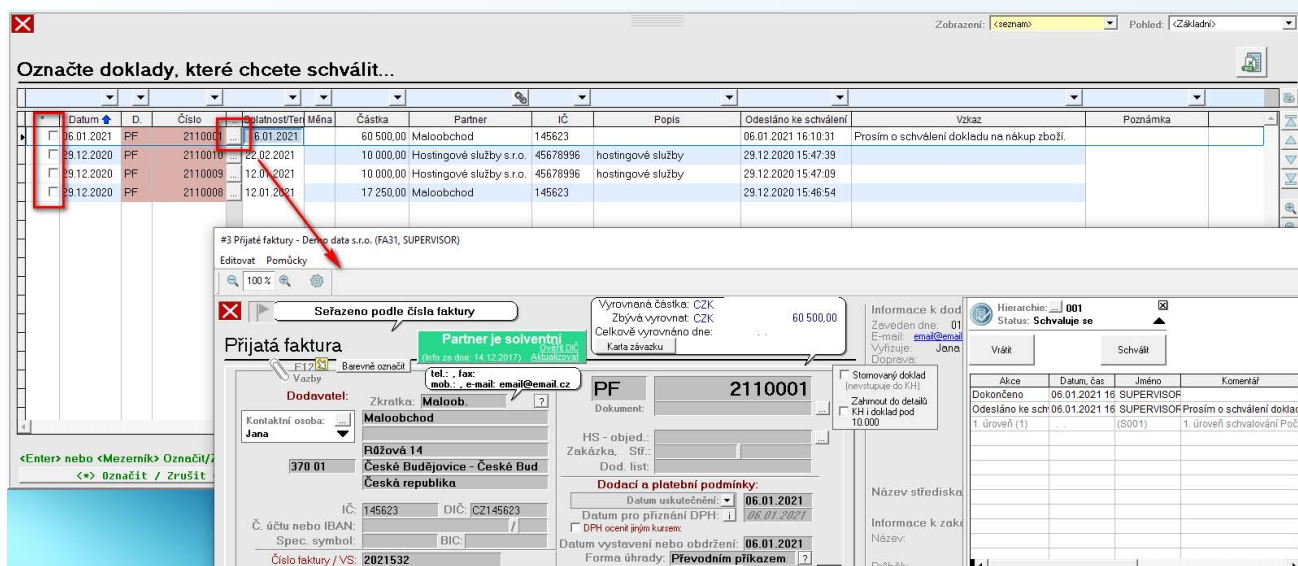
Zobrazení: <seznam> Pohled: <Základní>

Označte doklady, které chcete schválit...

| * | Datum | D. | Číslo | | Splatnost/Ter | Měna | Částka | Partner | IČ | Popis | Odesláno ke schválení | Vzkaz | Poznámka |
|---|---|---|---|---|---|---|---|---|---|---|---|---|---|
| | 06.01.2021 | PF | 2110001 | ... | 06.01.2021 | | 60 500,00 | Maloobchod | 145623 | | 06.01.2021 16:10:31 | Prosím o schválení dokladu na nákup zboží. | |
| | 29.12.2020 | PF | 2110010 | ... | 22.02.2021 | | 10 000,00 | Hostingové služby s.r.o. | 45678996 | hostingové služby | 29.12.2020 15:47:39 | | |
| | 29.12.2020 | PF | 2110009 | ... | 12.01.2021 | | 10 000,00 | Hostingové služby s.r.o. | 45678996 | hostingové služby | 29.12.2020 15:47:09 | | |
| | 29.12.2020 | PF | 2110008 | ... | 12.01.2021 | | 17 250,00 | Maloobchod | 145623 | | 29.12.2020 15:46:54 | | |

<Enter> nebo <Mezerník> Označit/Z
<*> Označit / Zrušit

#3 Přijaté faktury - Demo data s.r.o. (FA31, SUPERVISOR)
Editovat Pomůcky
100 %

Seřazeno podle čísla faktury
Přijatá faktura
Partner je solventní
(Info ze dne: 14.12.2017) Ověřit DIČ Aktualizovat
Barevně označit
F12 Vazby
Vyrovnaná částka: CZK
Zbývá vyrovnat: CZK 60 500,00
Celkově vyrovnáno dne: . .
Karta závazku
tel.: , fax:
mob.: , e-mail: email@email.cz
Dodavatel: Zkratka: Maloob.
Kontaktní osoba: Jana
Maloobchod
Růžová 14
370 01 České Budějovice - České Bud
Česká republika
IČ: 145623 DIČ: CZ145623
Č. účtu nebo IBAN: /
Spec. symbol: BIC:
Číslo faktury / VS: 2021532
PF 2110001
Dokument:
HS - objed.:
Zakázka, Stř.:
Dod. list:
Dodací a platební podmínky:
Datum uskutečnění: 06.01.2021
Datum pro přiznání DPH: 06.01.2021
DPH ocenit jiným kursem:
Datum vystavení nebo obdržení: 06.01.2021
Forma úhrady: Převodním příkazem
Stornovaný doklad (nevstupuje do KH)
Zahrnout do detailů KH i doklad pod 10.000
Informace k dod
Zaveden dne: 01
E-mail: email@email
Vyřizuje: Jana
Doprava:
Název střediska
Informace k zak
Název:
Hierarchie: ... 001
Status: Schvaluje se
Vrátit
Schválit

| Akce | Datum, čas | Jméno | Komentář |
|---|---|---|---|
| Dokončeno | 06.01.2021 16 | SUPERVISOR | |
| Odesláno ke sch | 06.01.2021 16 | SUPERVISOR | Prosím o schválení doklad |
| 1. úroveň (1) | . . | (S001) | 1. úroveň schvalování Poč |